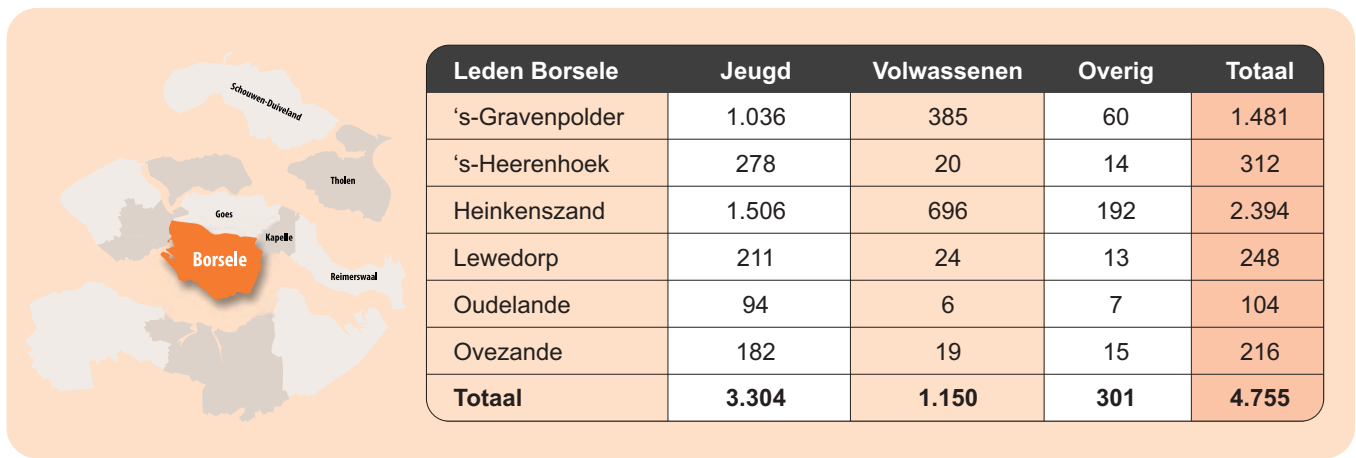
Schouwen-Duiveland

Tholen

Goes

Kapelle

Borsele

Reimerswaal

| Leden Borsele | Jeugd | Volwassenen | Overig | Totaal |
|---|---|---|---|---|
| ‘s-Gravenpolder | 1.036 | 385 | 60 | 1.481 |
| ‘s-Heerenhoek | 278 | 20 | 14 | 312 |
| Heinkenszand | 1.506 | 696 | 192 | 2.394 |
| Lewedorp | 211 | 24 | 13 | 248 |
| Oudelande | 94 | 6 | 7 | 104 |
| Ovezande | 182 | 19 | 15 | 216 |
| Totaal | 3.304 | 1.150 | 301 | 4.755 |